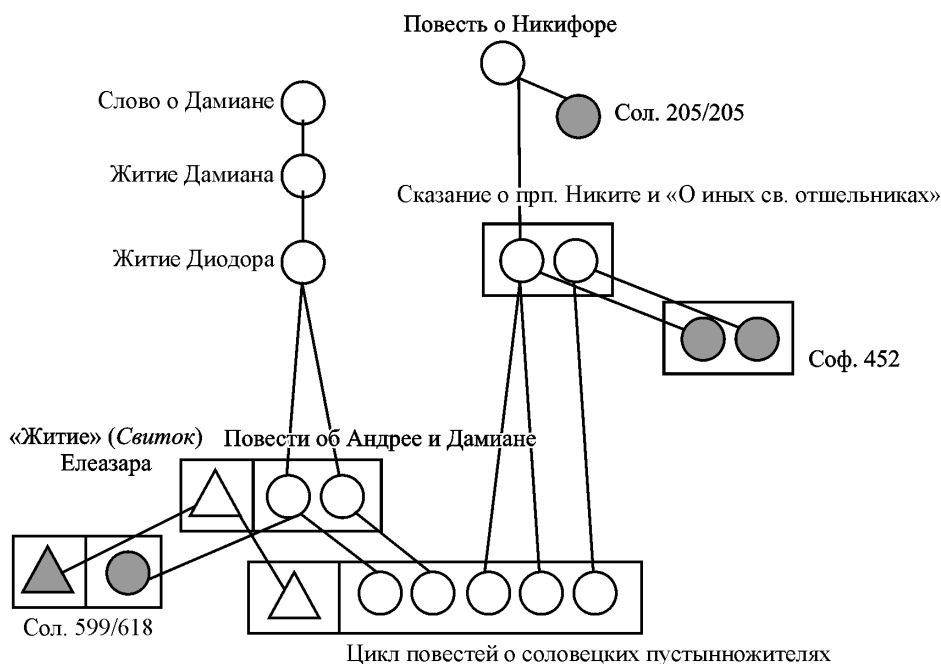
Повесть о Никифоре

Слово о Дамиане

Сол. 205/205

Житие Дамиана

Сказание о прп. Никите и «О иных св. отшельниках»

Житие Диодора

Соф. 452

«Житие» (*Свиток*) Елеазара

Повести об Андрее и Дамиане

Сол. 599/618

Цикл повестей о соловецких пустынножителях